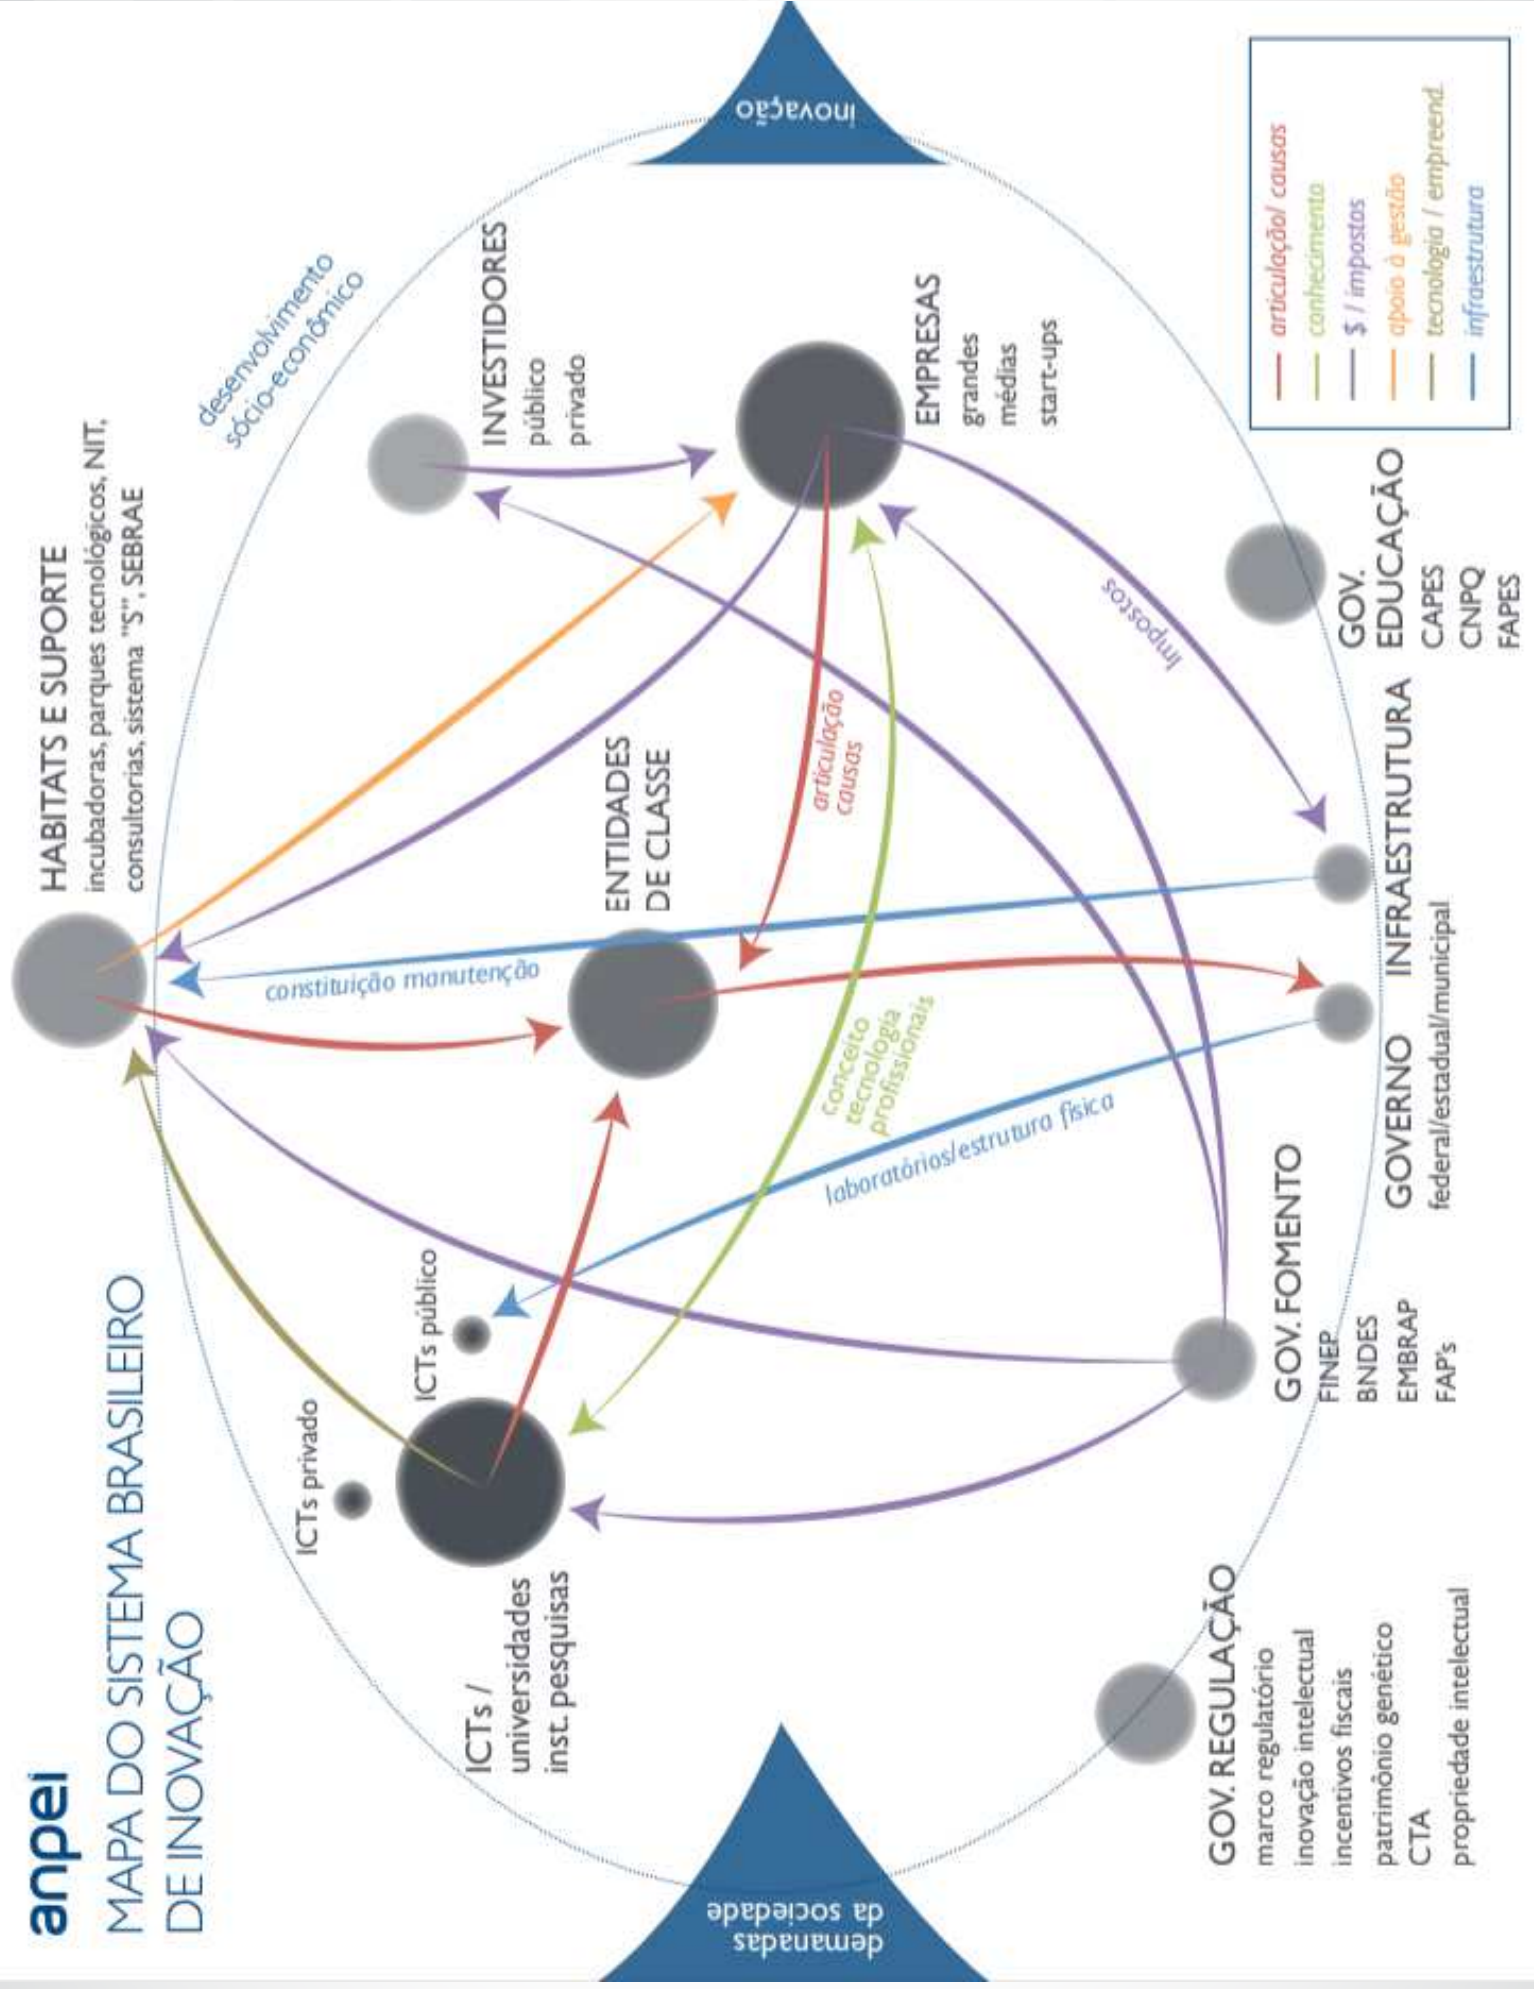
anpei
MAPA DO SISTEMA BRASILEIRO DE INOVAÇÃO

demandas da sociedade

inovação

desenvolvimento sócio-econômico

HABITATS E SUPORTE
incubadoras, parques tecnológicos, NIT, consultorias, sistema "S", SEBRAE

INVESTIDORES
público
privado

EMPRESAS
grandes
médias
start-ups

ENTIDADES DE CLASSE

ICTs /
universidades
inst. pesquisas

ICTs privado

ICTs público

GOV. REGULAÇÃO
marco regulatório
inovação intelectual
incentivos fiscais
patrimônio genético
CTA
propriedade intelectual

GOV. FOMENTO
FINEP
BNDES
EMBRAP
FAP's

GOVERNO
federal/estadual/municipal

INFRAESTRUTURA

GOV. EDUCAÇÃO
CAPES
CNPQ
FAPES

impostos

articulação causas

constituição manutenção

conceito tecnologia profissionais

laboratórios/estrutura física

articulação/ causas
conhecimento
$ / impostos
apoio à gestão
tecnologia / empreend.
infraestrutura